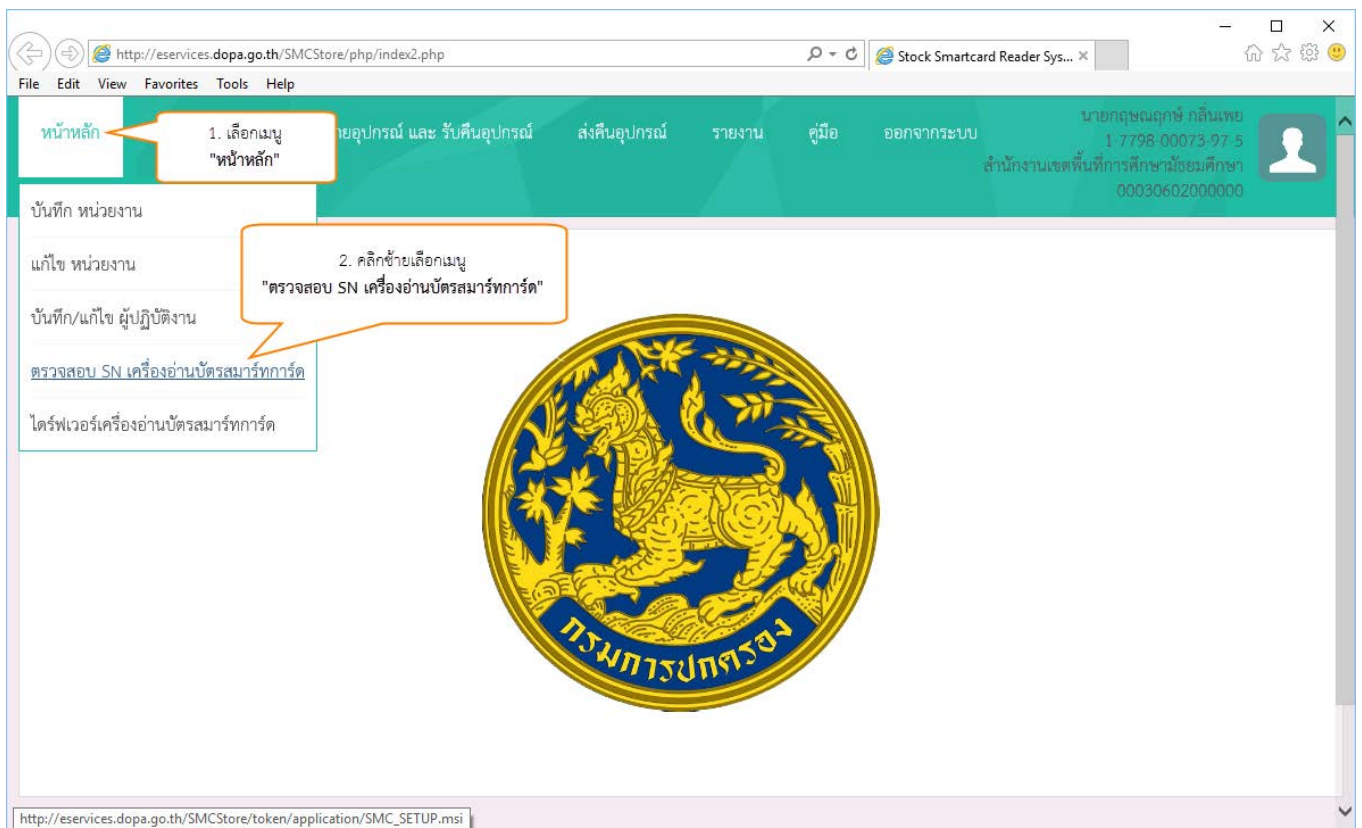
http://eservices.dopa.go.th/SMCStore/php/index2.php

Stock Smartcard Reader Sys...

File Edit View Favorites Tools Help

หน้าหลัก

1. เลือกเมนู "หน้าหลัก"

ายอุปกรณ์ และ รับคืนอุปกรณ์

ส่งคืนอุปกรณ์

รายงาน

คู่มือ

ออกจากระบบ

นายกฤษณฤกษ์ กลิ่นเพย
1-7798-00073-97-5
สำนักงานเขตพื้นที่การศึกษามัธยมศึกษา
00030602000000

บันทึก หน่วยงาน

แก้ไข หน่วยงาน

2. คลิกซ้ายเลือกเมนู "ตรวจสอบ SN เครื่องอ่านบัตรสมาร์ทการ์ด"

บันทึก/แก้ไข ผู้ปฏิบัติงาน

ตรวจสอบ SN เครื่องอ่านบัตรสมาร์ทการ์ด

ไดร์ฟเวอร์เครื่องอ่านบัตรสมาร์ทการ์ด

กรมการปกครอง

http://eservices.dopa.go.th/SMCStore/token/application/SMC_SETUP.msi